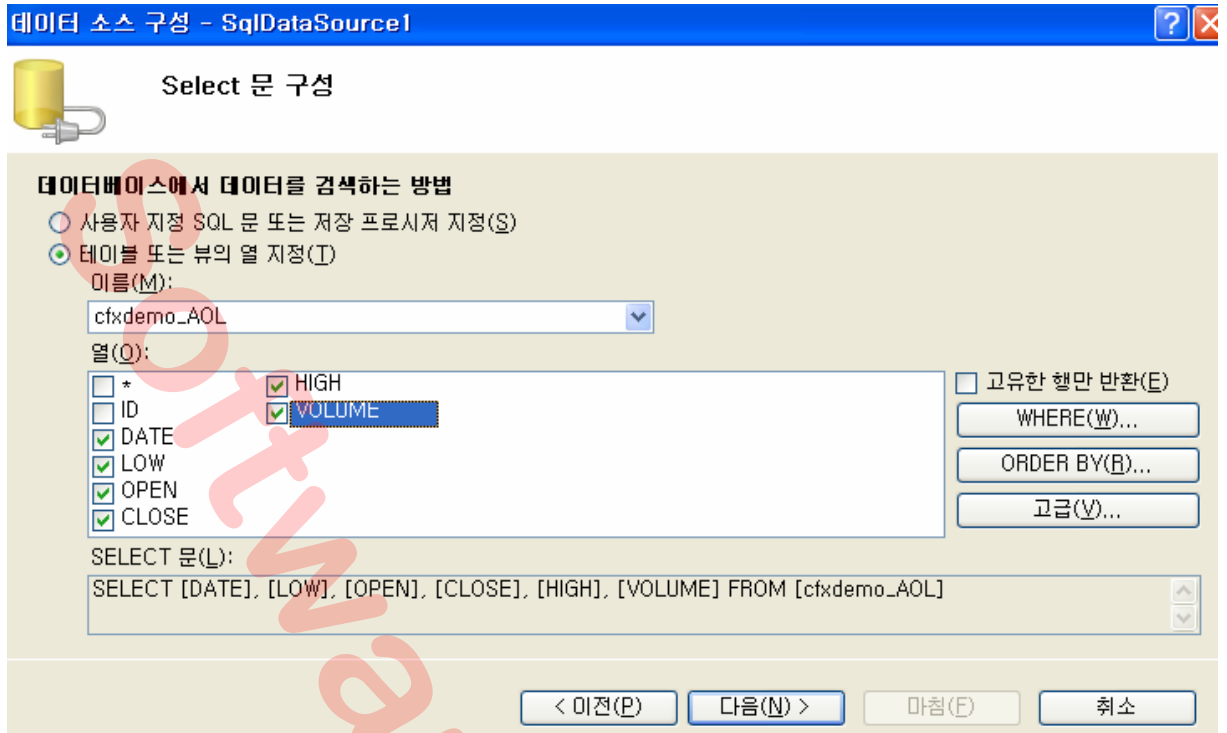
데이터 소스 구성 - SqlDataSource1

Select 문 구성

데이터베이스에서 데이터를 검색하는 방법
사용자 지정 SQL 문 또는 저장 프로시저 지정(S)
테이블 또는 뷰의 열 지정(T)
이름(M):
cfxdemo_AOL
열(O):
*
ID
DATE
LOW
OPEN
CLOSE
HIGH
VOLUME
고유한 행만 반환(E)
WHERE(W)...
ORDER BY(R)...
고급(V)...
SELECT 문(L):
SELECT [DATE], [LOW], [OPEN], [CLOSE], [HIGH], [VOLUME] FROM [cfxdemo_AOL]

< 이전(P)
다음(N) >
마침(F)
취소